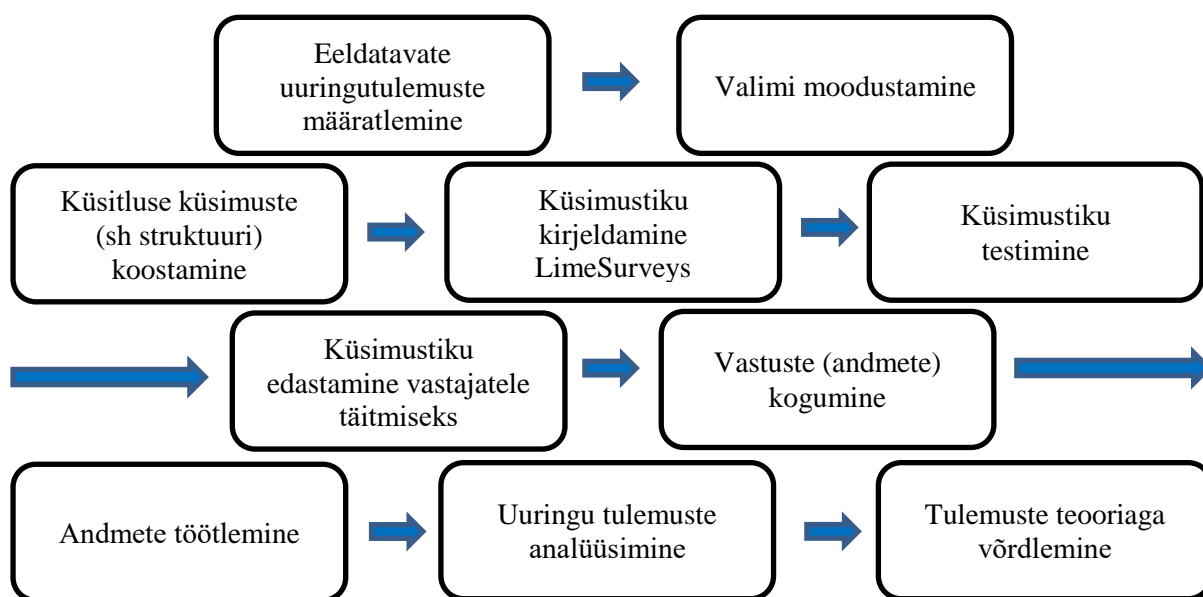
Eeldatavate uuringutulemuste määratlemine

Valimi moodustamine

Küsitluse küsimuste (sh struktuuri) koostamine

Küsimustiku kirjeldamine LimeSurveys

Küsimustiku testimine

Küsimustiku edastamine vastajatele täitmiseks

Vastuste (andmete) kogumine

Andmete töötlemine

Uuringu tulemuste analüüsimine

Tulemuste teooriaga võrdlemine